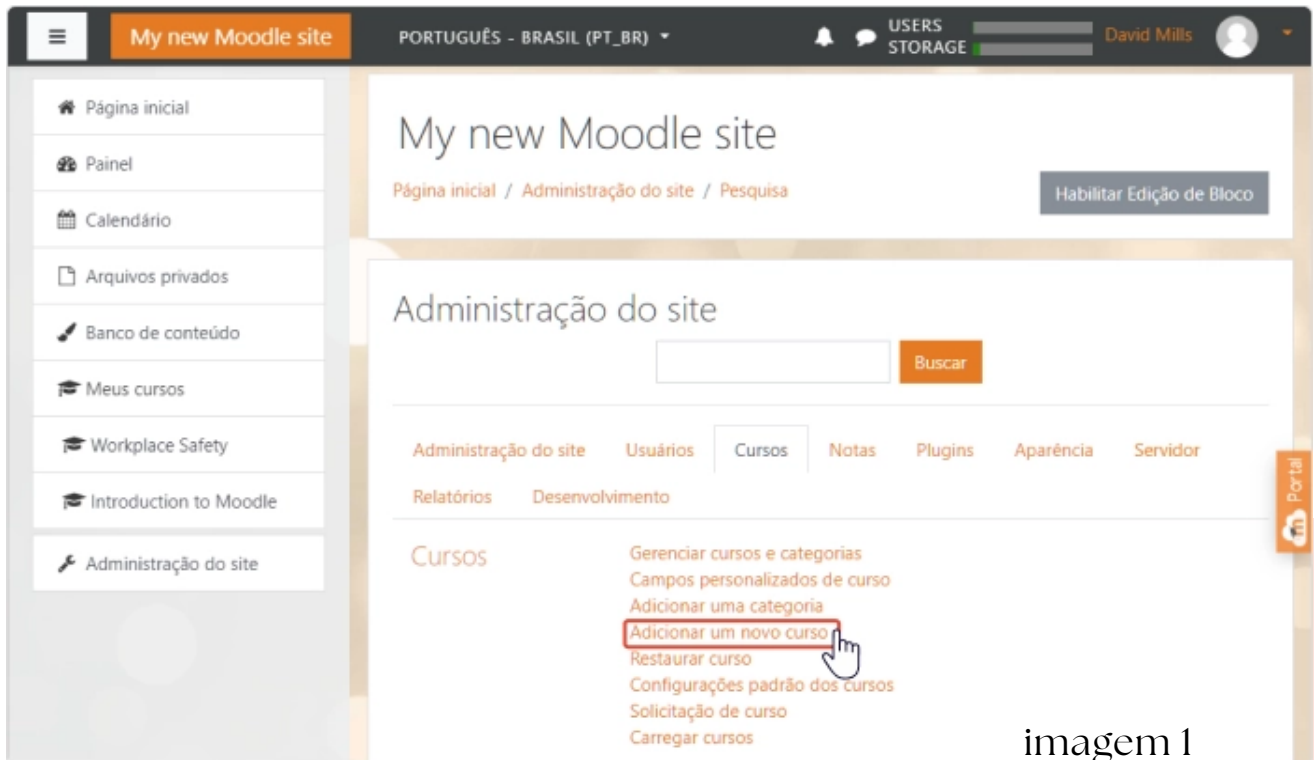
≡ My new Moodle site PORTUGUÊS - BRASIL (PT_BR) USERS STORAGE David Mills

Página inicial
Painel
Calendário
Arquivos privados
Banco de conteúdo
Meus cursos
Workplace Safety
Introduction to Moodle
Administração do site

My new Moodle site

Página inicial / Administração do site / Pesquisa

Habilitar Edição de Bloco

Administração do site

Buscar

Administração do site | Usuários | Cursos | Notas | Plugins | Aparência | Servidor | Relatórios | Desenvolvimento

Portal

Cursos

Gerenciar cursos e categorias
Campos personalizados de curso
Adicionar uma categoria
Adicionar um novo curso
Restaurar curso
Configurações padrão dos cursos
Solicitação de curso
Carregar cursos

imagem 1